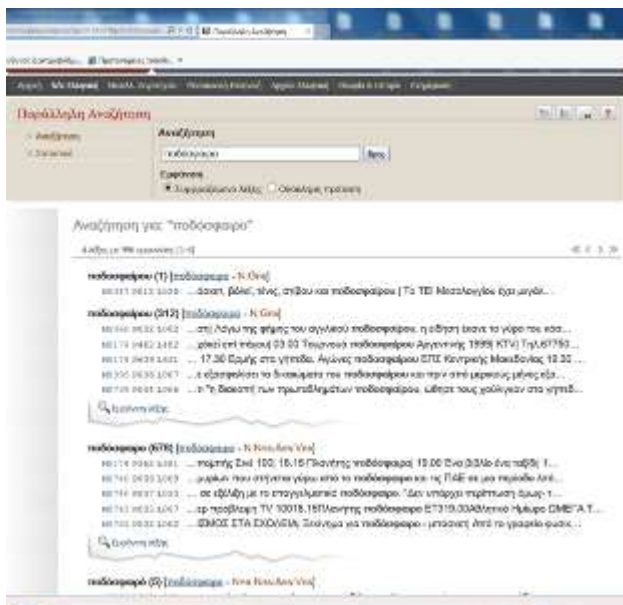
Παράλληλη Αναζήτηση

Παράλληλη Αναζήτηση

Αναζήτηση

Αναζήτηση

ποδόσφαιρο

Βρες

Εμφάνιση

Συμφραζόμενα λέξης

Ολόκληρη πρόταση

Αναζήτηση για "ποδόσφαιρο"

ποδοσφαίρου (1) [ποδόσφαιρο - Ν.Ελλ]

...όσεπ, βόλεϊ, τένις, στίβου και ποδοσφαίρου | Το ΤΕΙ Μεσολογγίου έχει μεγάλ...

ποδοσφαίρου (312) [ποδόσφαιρο - Ν.Ελλ]

...στη λόγω της φήμης του αγγλικού ποδοσφαίρου. η είδηση έκανε το γύρο του κόσ...

...ιδεοί επί πλέον] 03.00 Τουρνουά ποδοσφαίρου Αμερικανής 1999 ΚΤνί ΤηUET50...

... 17.30 Έρμής στο γήπεδο. Αγώνας ποδοσφαίρου ΕΠΣ Κεντρικής Μακεδονίας 10.30 ...

...ε εξασφαλίσει το δικαίωμα του ποδοσφαίρου και την από μερικούς μήνες εξα...

... η "η διασπτή των πρωταθλημάτων ποδοσφαίρου, ώθησε τους ιχνολόγεν στο γήπεδ...

Εμφάνιση λέξης

ποδόσφαιρο (678) [ποδόσφαιρο - Ν.Ελλ]

... παρτής Σιλ 100; 15.15 Πλανήτης ποδόσφαιρο| 15.00 Ένα βιβλίο ένα ταξίδι 1...

...μερικών που στήνεται γύρω από το ποδόσφαιρο και τις ΠΑΕ σε μια περίοδο λιπ...

... σε εξέλιξη με το επαγγελματικό ποδόσφαιρο. "Δεν υπάρχει περίπτωση όμως τ...

...ηρ προβολής TV 10018.15Πλανήτης ποδόσφαιρο ΕΤ319.00Αθλητικό Ημέρα ΩΜΕΓΑ Τ...

...ΙΣΜΟΣ ΣΤΑ ΣΧΟΛΕΙΑ: Σινέμα για ποδόσφαιρο - μπασκετ: Από το γραφείο φυσικ...

Εμφάνιση λέξης

ποδόσφαιρο (5) [ποδόσφαιρο - Ν.Ελλ]